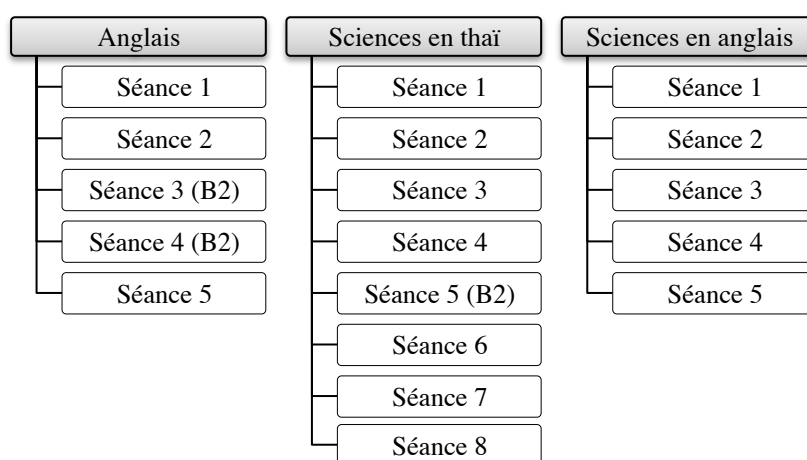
Anglais
Séance 1
Séance 2
Séance 3 (B2)
Séance 4 (B2)
Séance 5

Sciences en thaï
Séance 1
Séance 2
Séance 3
Séance 4
Séance 5 (B2)
Séance 6
Séance 7
Séance 8

Sciences en anglais
Séance 1
Séance 2
Séance 3
Séance 4
Séance 5